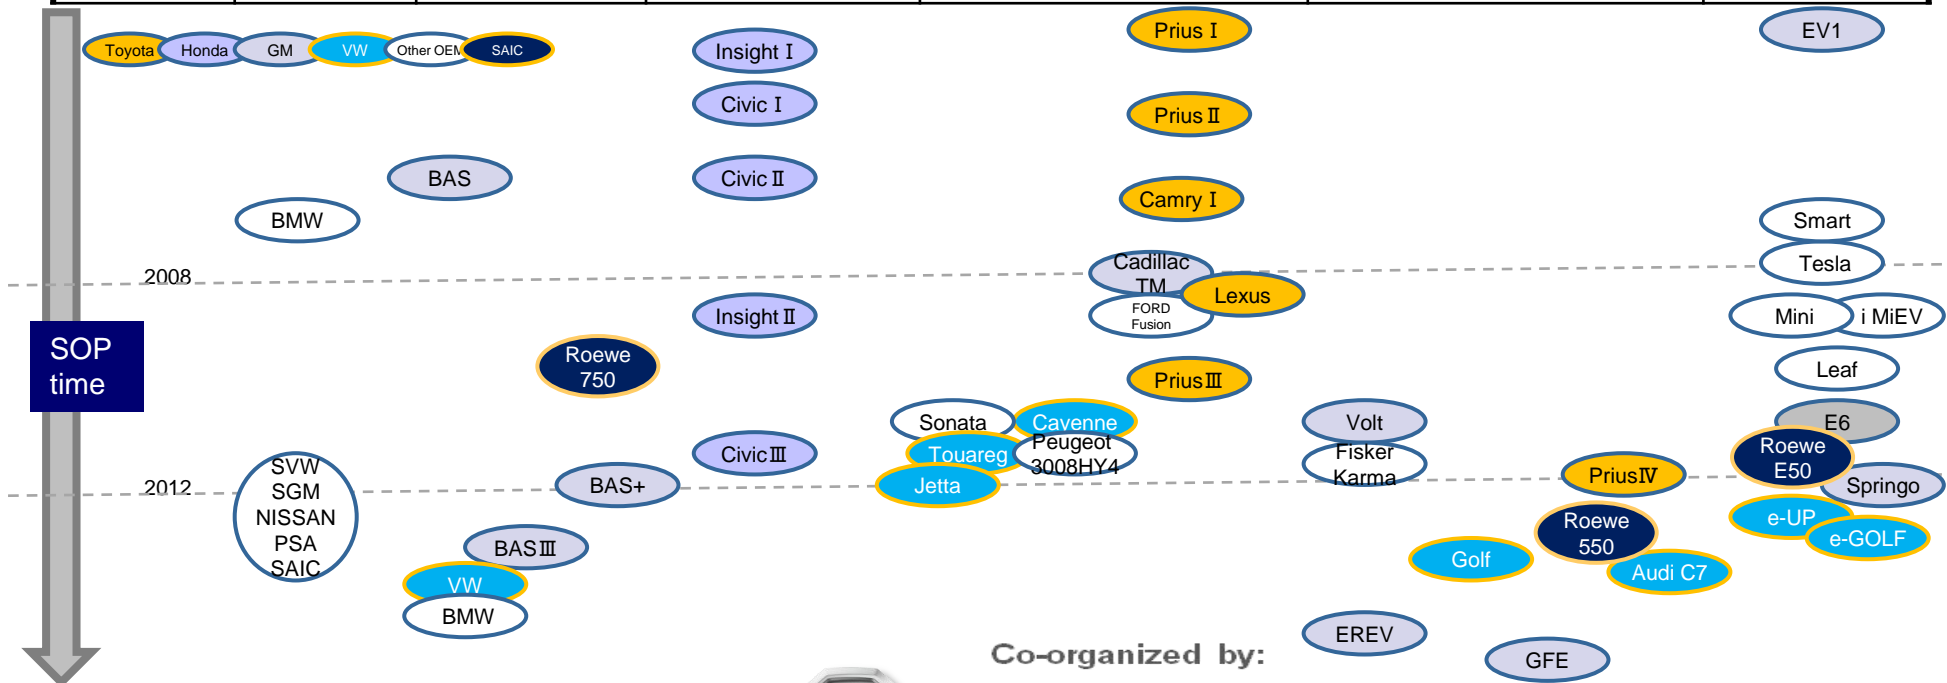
Toyota Honda GM VW Other OEM SAIC

Insight Ⅰ

Civic Ⅰ

Civic Ⅱ

BAS

BMW

Prius Ⅰ

Prius Ⅱ

Camry Ⅰ

EV1

Smart

Tesla

2008

SOP time

Cadillac TM

FORD Fusion

Lexus

Insight Ⅱ

Roewe 750

Prius Ⅲ

Mini

i MiEV

Leaf

Sonata

Cavenne

Touareg

Peugeot 3008HY4

Jetta

Volt

Fisker Karma

E6

Roewe E50

Springo

PriusⅣ

Civic Ⅲ

BAS+

2012

SVW SGM NISSAN PSA SAIC

BAS Ⅲ

VW

BMW

Roewe 550

Golf

Audi C7

e-UP

e-GOLF

EREV

GFE

Co-organized by: